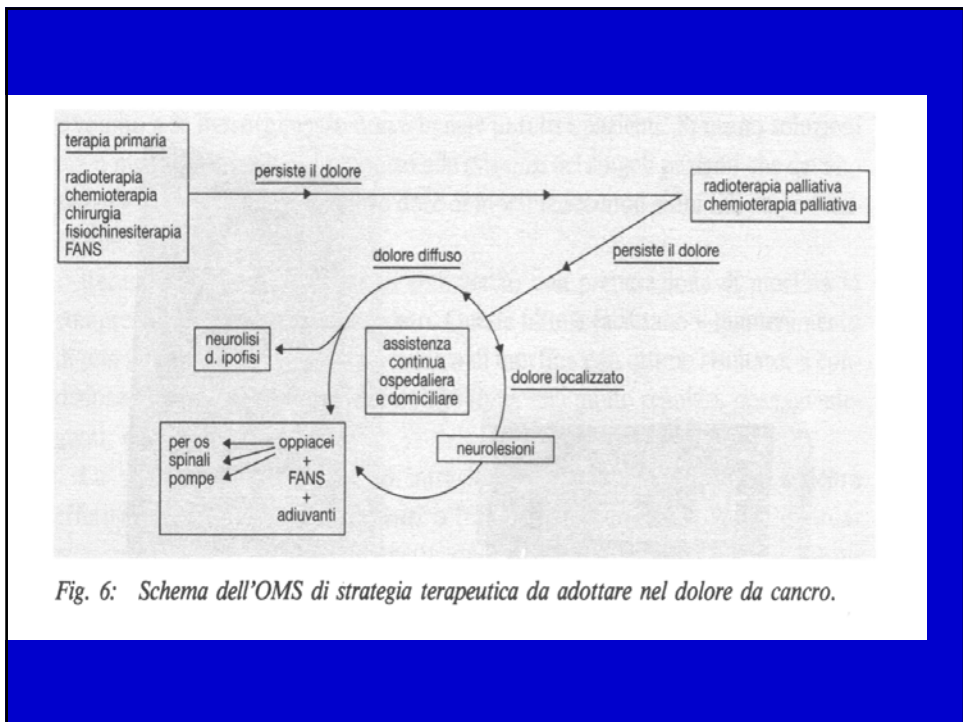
terapia primaria

radioterapia
chemioterapia
chirurgia
fisiochinesiterapia
FANS

persiste il dolore

radioterapia palliativa
chemioterapia palliativa

persiste il dolore

dolore diffuso

neurolisi
d. ipofisi

assistenza
continua
ospedaliera
e domiciliare

dolore localizzato

neurolesioni

per os
spinali
pompe

oppiacei
+
FANS
+
adiuvanti

Fig. 6: Schema dell'OMS di strategia terapeutica da adottare nel dolore da cancro.